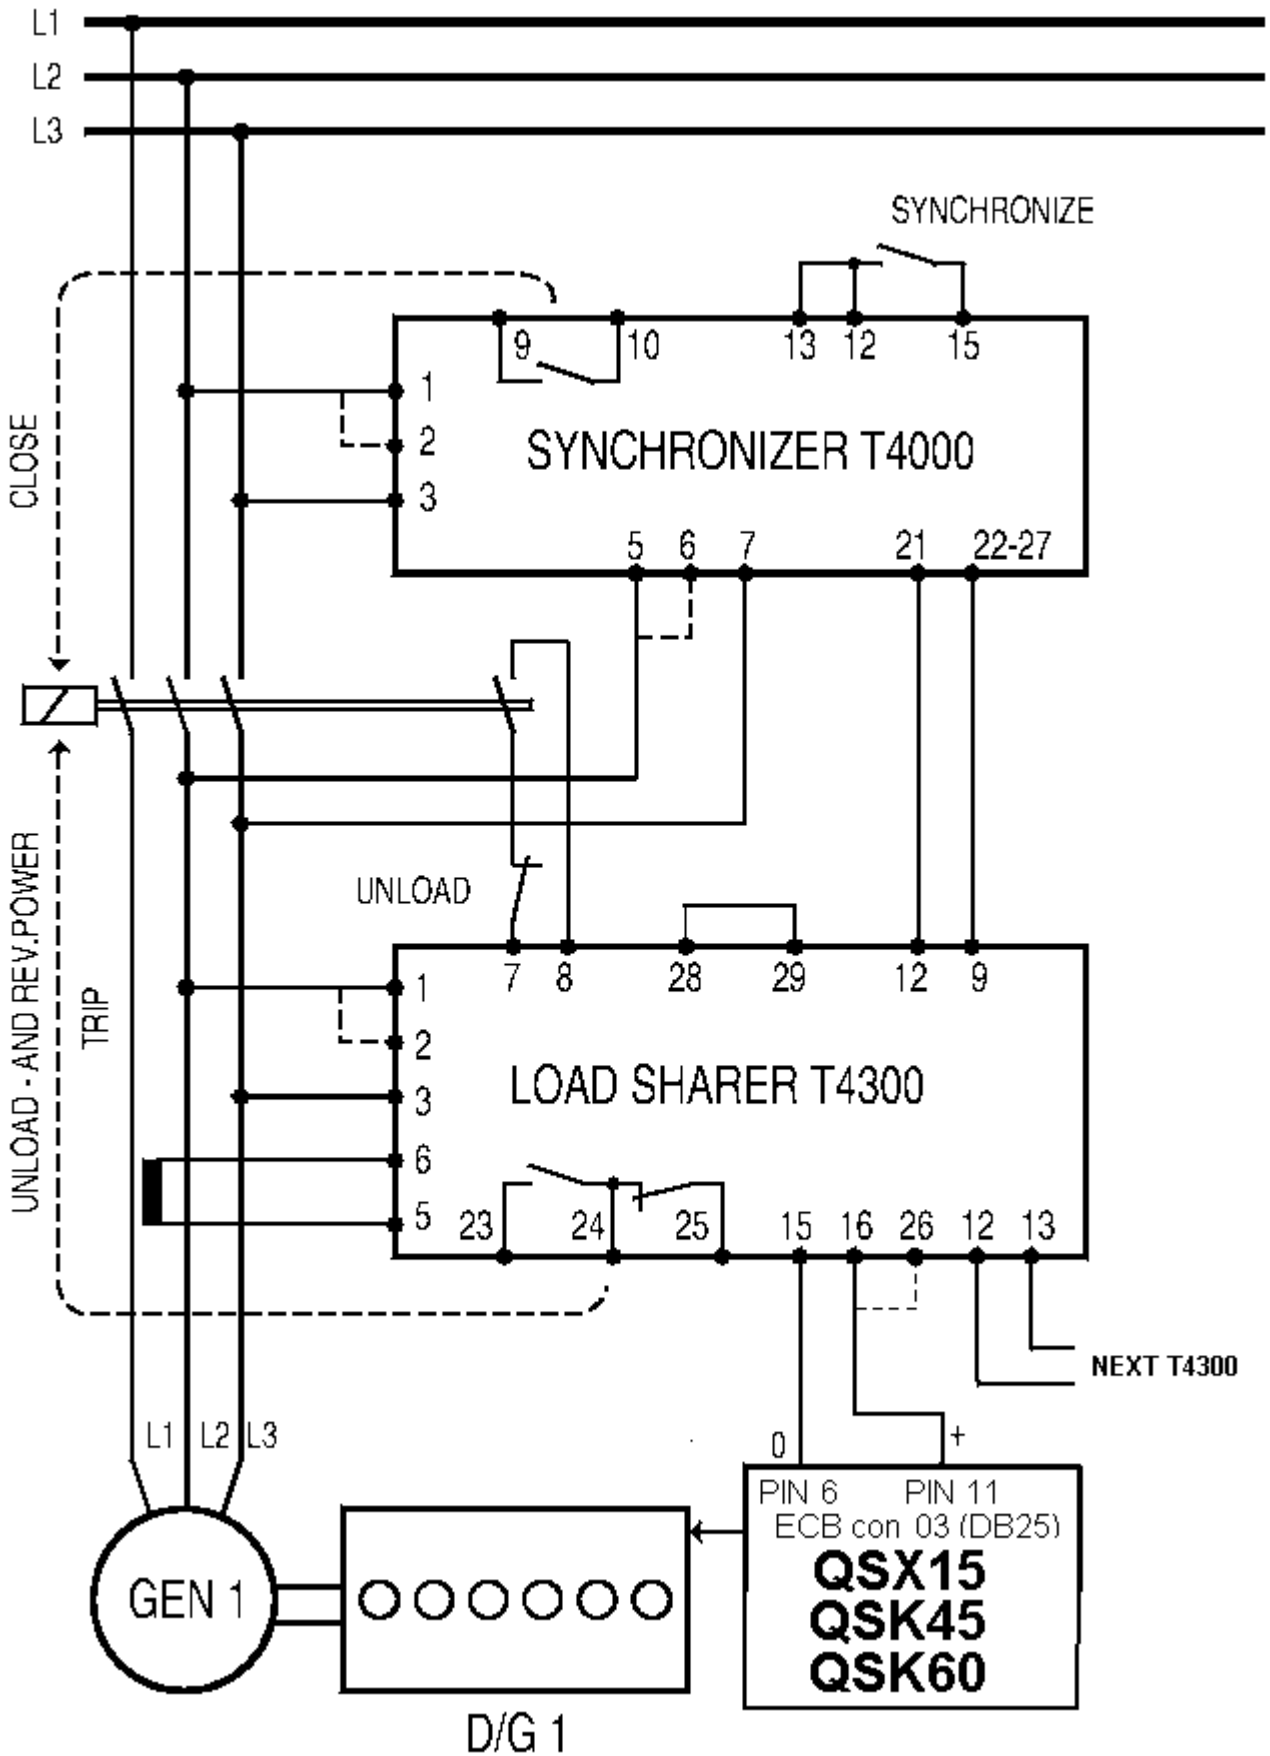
L1
L2
L3

SYNCHRONIZE

9 10 13 12 15

1
2
3

SYNCHRONIZER T4000

5 6 7 21 22-27

CLOSE

UNLOAD - AND REV.POWER
TRIP

UNLOAD

7 8 28 29 12 9

1
2
3
6
5

LOAD SHARER T4300

23 24 25 15 16 26 12 13

NEXT T4300

L1 L2 L3

0 +

PIN 6 PIN 11
ECB con 03 (DB25)
QSX15
QSK45
QSK60

GEN 1

D/G 1